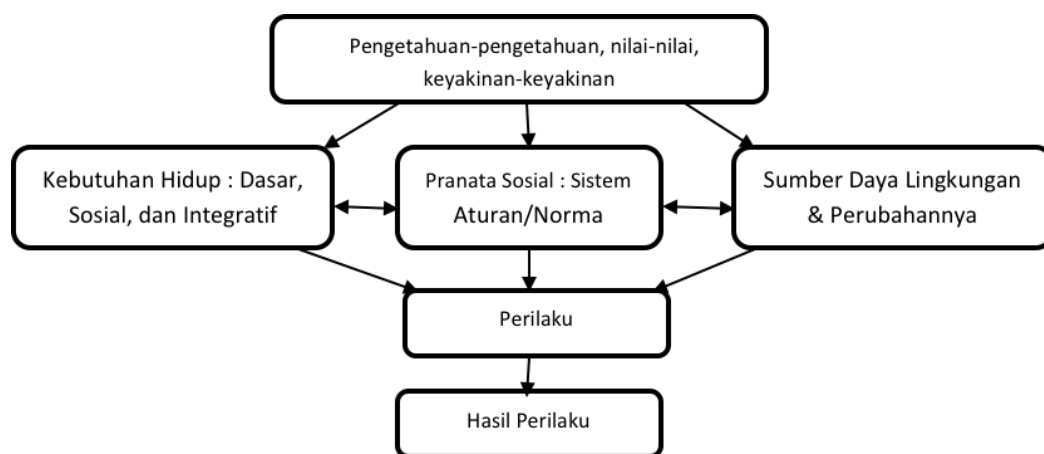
Pengetahuan-pengetahuan, nilai-nilai, keyakinan-keyakinan

Kebutuhan Hidup : Dasar, Sosial, dan Integratif

Pranata Sosial : Sistem Aturan/Norma

Sumber Daya Lingkungan & Perubahannya

Perilaku

Hasil Perilaku